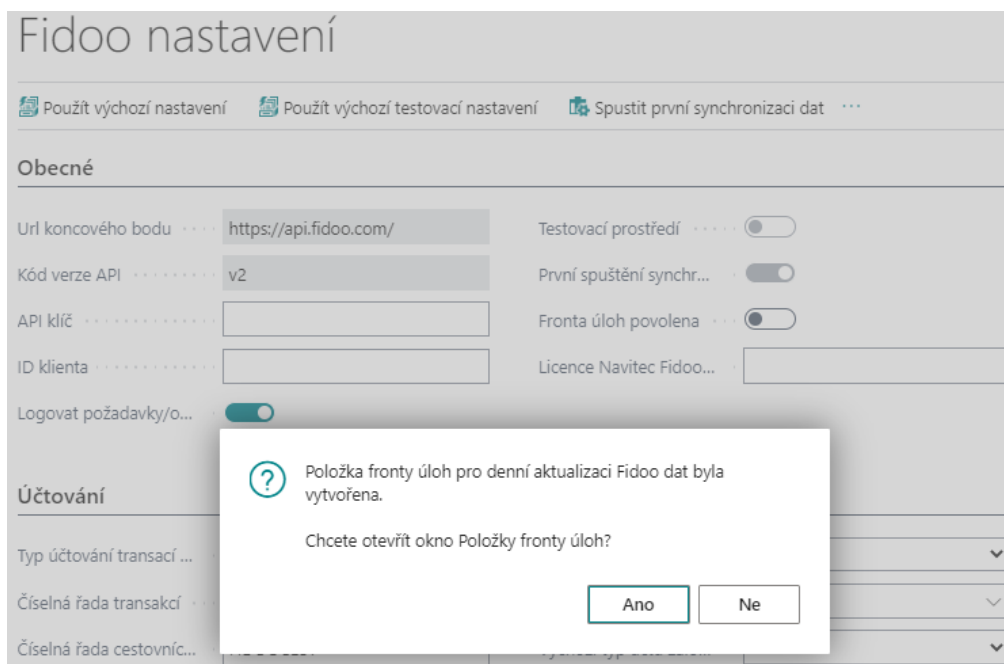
Fidoo nastavení

Použít výchozí nastavení   Použít výchozí testovací nastavení   Spustit první synchronizaci dat ···

Obecné

Url koncového bodu https://api.fidoo.com/
Kód verze API v2
API klíč
ID klienta
Logovat požadavky/o...

Testovací prostředí
První spuštění synchr...
Fronta úloh povolena
Licence Navitec Fidoo...

Účtování

Typ účtování transakcí ...
Číselná řada transakcí
Číselná řada cestovníc...

Položka fronty úloh pro denní aktualizaci Fidoo dat byla vytvořena.

Chcete otevřít okno Položky fronty úloh?

Ano   Ne